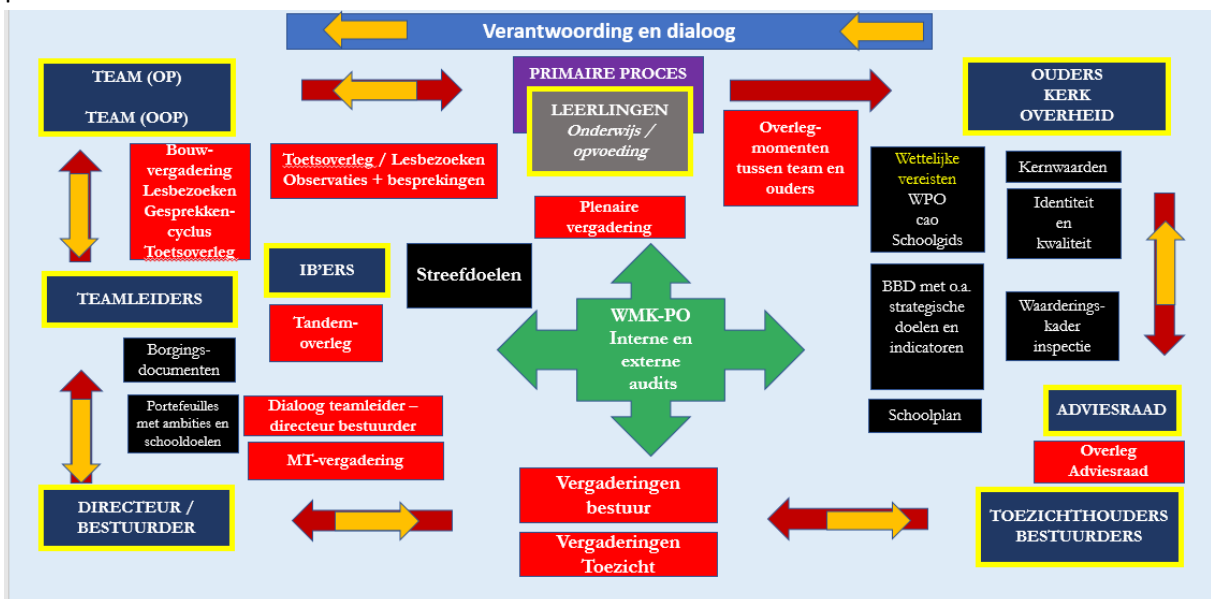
Verantwoording en dialoog

TEAM (OP)

TEAM (OOP)

PRIMAIRE PROCES

LEERLINGEN
*Onderwijs / opvoeding*

OUDERS
KERK
OVERHEID

Bouwvergadering
Lesbezoeken
Gesprekkencyclus
Toetsoverleg

Toetsoverleg / Lesbezoeken
Observaties + besprekingen

Overlegmomenten tussen team en ouders

Wettelijke vereisten
WPO
cao
Schoolgids

Kernwaarden

Identiteit en kwaliteit

Plenaire vergadering

IB'ERS

Streefdoelen

TEAMLEIDERS

Tandem-overleg

WMK-PO
Interne en externe audits

BBD met o.a. strategische doelen en indicatoren

Waarderingskader inspectie

Borgingsdocumenten

Portefeuilles met ambities en schooldoelen

Dialoog teamleider – directeur bestuurder

MT-vergadering

Schoolplan

ADVIESRAAD

Overleg Adviesraad

DIRECTEUR / BESTUURDER

Vergaderingen bestuur

Vergaderingen Toezicht

TOEZICHTHOUDERS BESTUURDERS